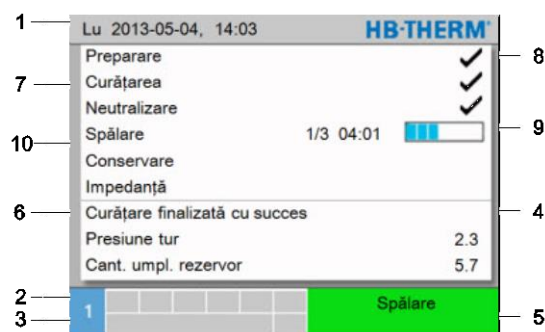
1
Lu 2013-05-04, 14:03
HB·THERM®
Preparare
Curățarea
Neutralizare
Spălare 1/3 04:01
Conservare
Impedanță
Curățare finalizată cu succes
Presiune tur 2.3
Cant. umpl. rezervor 5.7
1
Spălare
7
10
6
2
3
8
9
4
5